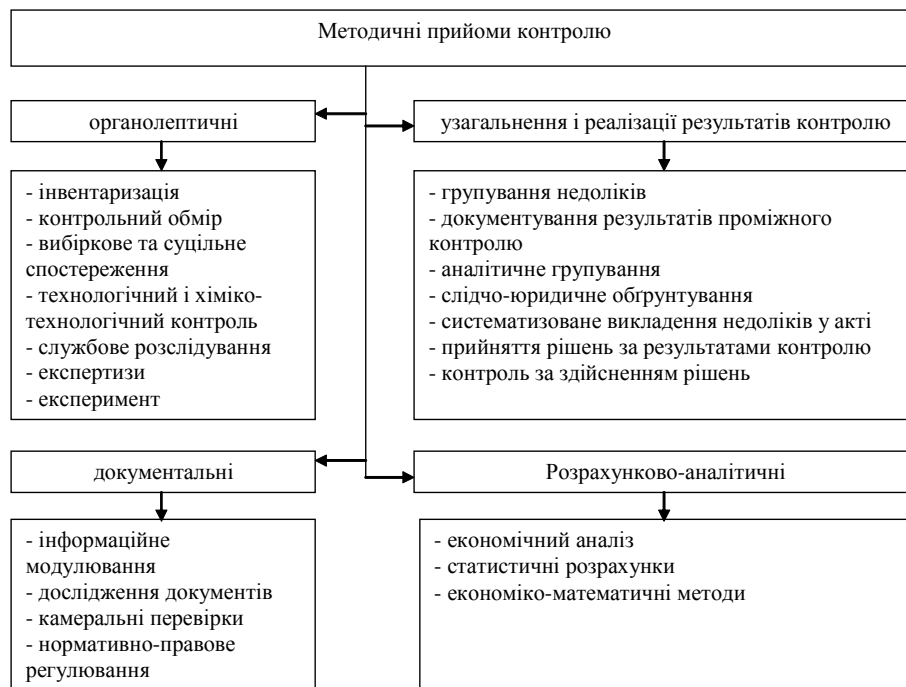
Методичні прийоми контролю

органолептичні

- інвентаризація
- контрольний обмір
- вибіркове та суцільне спостереження
- технологічний і хіміко-технологічний контроль
- службове розслідування
- експертизи
- експеримент

узагальнення і реалізації результатів контролю

- групування недоліків
- документування результатів проміжного контролю
- аналітичне групування
- слідчо-юридичне обгрунтування
- систематизоване викладення недоліків у акті
- прийняття рішень за результатами контролю
- контроль за здійсненням рішень

документальні

- інформаційне модулювання
- дослідження документів
- камеральні перевірки
- нормативно-правове регулювання

Розрахунково-аналітичні

- економічний аналіз
- статистичні розрахунки
- економіко-математичні методи